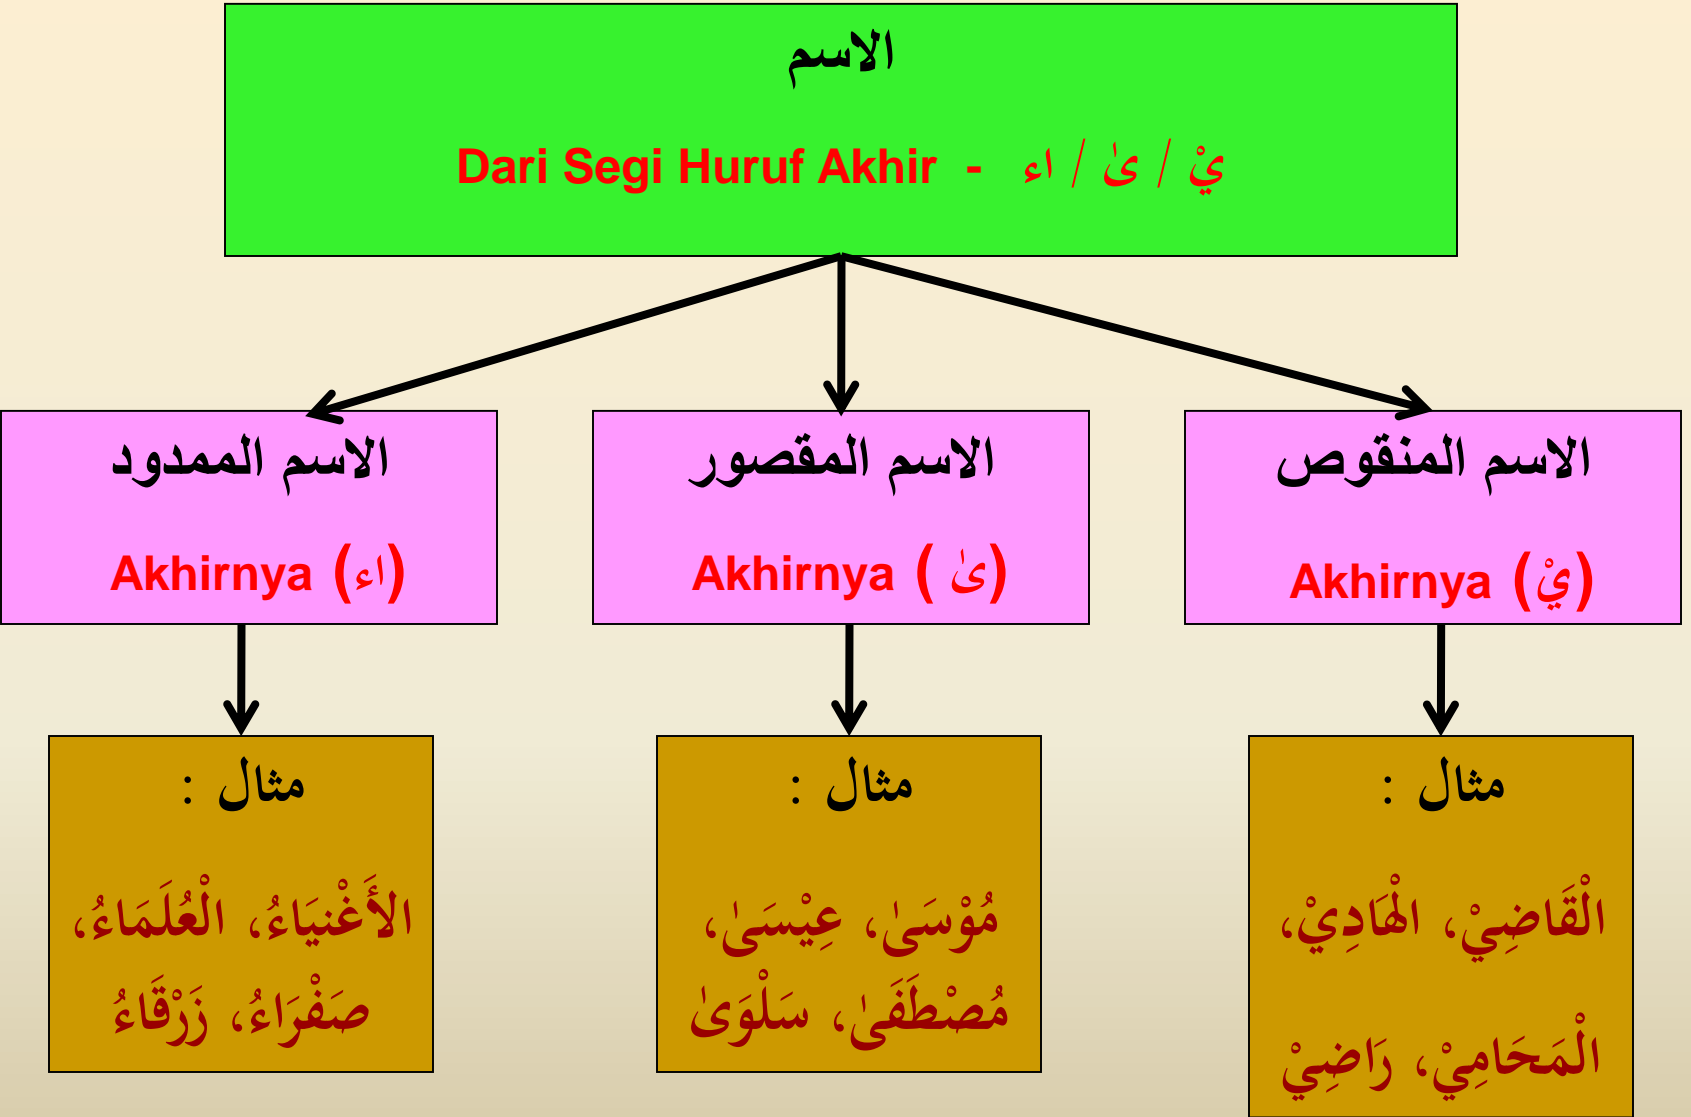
الاسم

Dari Segi Huruf Akhir - ءا / ىٰ / يْ

الاسم المنقوص

Akhirnya (يْ)

مثال :

الْقَاضِيْ، الْهَادِيْ،

الْمَحَامِيْ، رَاضِيْ

الاسم المقصور

Akhirnya (ىٰ)

مثال :

مُوْسَىٰ، عِيْسَىٰ،

مُصْطَفَىٰ، سَلْوَىٰ

الاسم الممدود

Akhirnya (ءا)

مثال :

الْأَغْنِيَاءُ، الْعُلَمَاءُ،

صَفْرَاءُ، زَرْقَاءُ